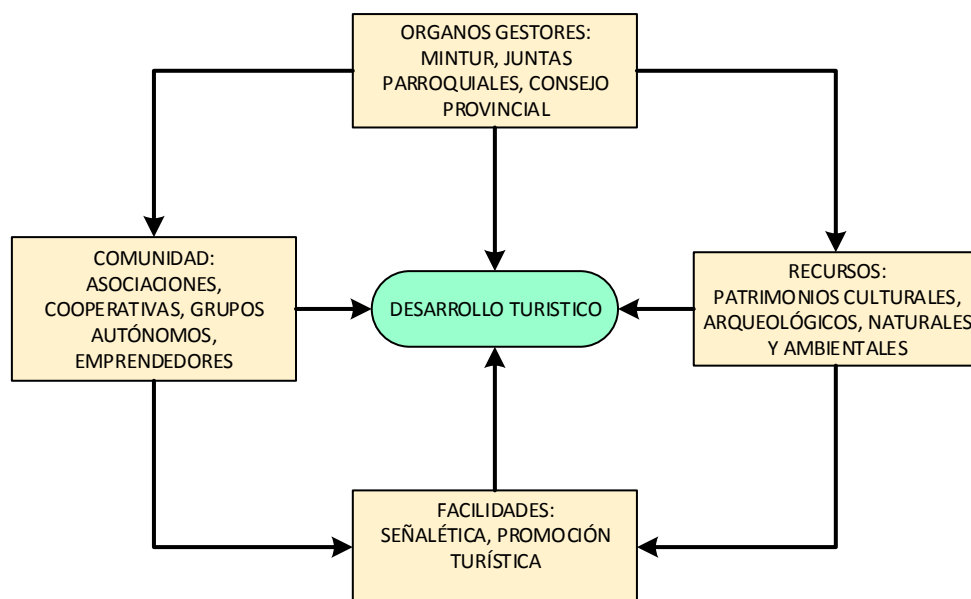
ORGANOS GESTORES: MINTUR, JUNTAS PARROQUIALES, CONSEJO PROVINCIAL

COMUNIDAD: ASOCIACIONES, COOPERATIVAS, GRUPOS AUTÓNOMOS, EMPRENDEDORES

DESARROLLO TURISTICO

RECURSOS: PATRIMONIOS CULTURALES, ARQUEOLÓGICOS, NATURALES Y AMBIENTALES

FACILIDADES: SEÑALÉTICA, PROMOCIÓN TURÍSTICA